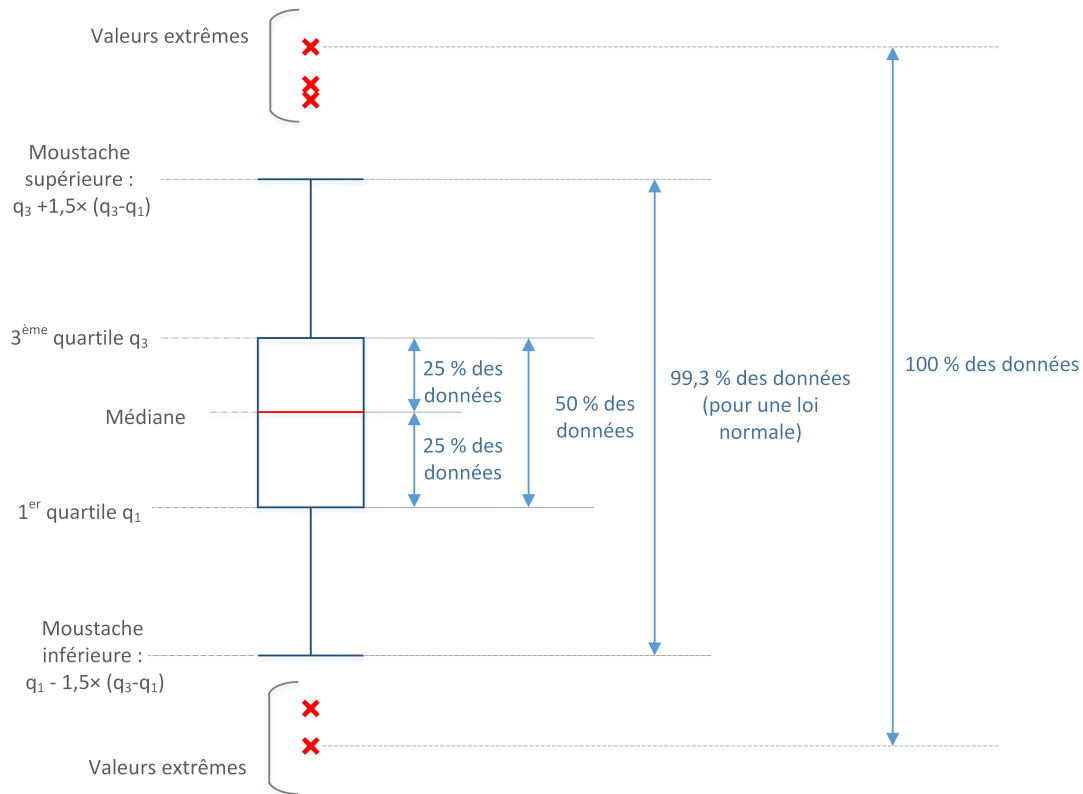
Valeurs extrêmes

Moustache supérieure : $q_3 + 1{,}5\times(q_3 - q_1)$

$3^{ème}$ quartile $q_3$

Médiane

$1^{er}$ quartile $q_1$

Moustache inférieure : $q_1 - 1{,}5\times(q_3 - q_1)$

Valeurs extrêmes

25 % des données

25 % des données

50 % des données

99,3 % des données (pour une loi normale)

100 % des données